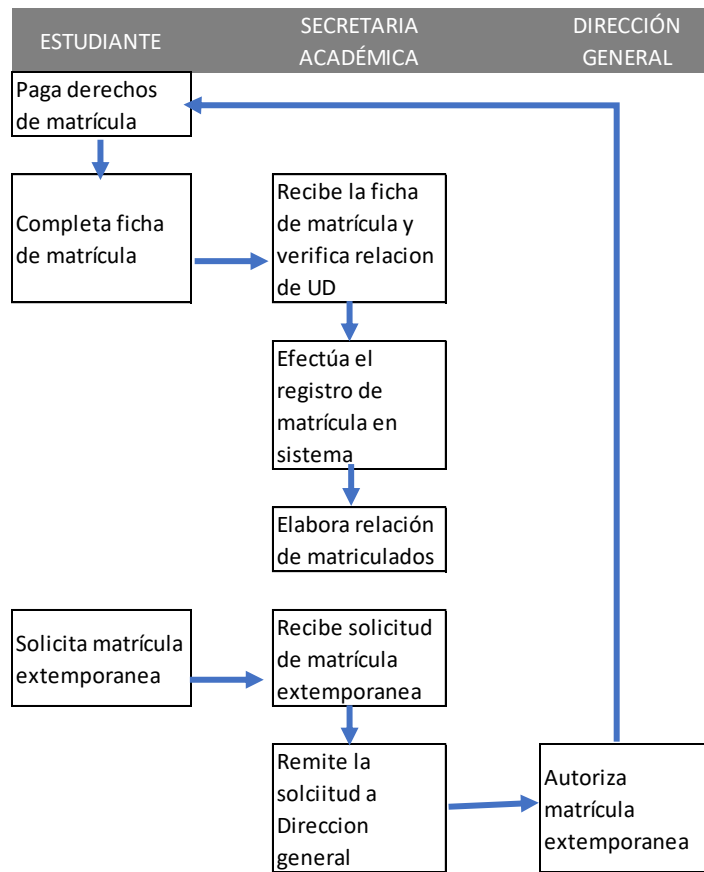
| ESTUDIANTE | SECRETARIA ACADÉMICA | DIRECCIÓN GENERAL |
|---|---|---|

Paga derechos de matrícula

Completa ficha de matrícula

Recibe la ficha de matrícula y verifica relacion de UD

Efectúa el registro de matrícula en sistema

Elabora relación de matriculados

Solicita matrícula extemporanea

Recibe solicitud de matrícula extemporanea

Remite la solciitud a Direccion general

Autoriza matrícula extemporanea